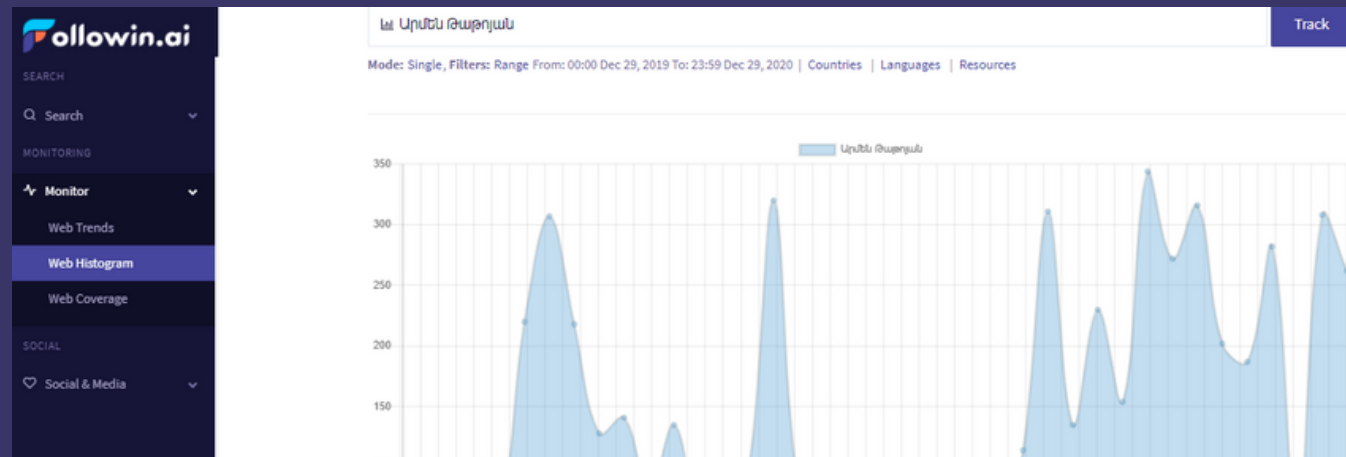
Followin.ai

SEARCH

Search

MONITORING

Monitor

Web Trends

Web Histogram

Web Coverage

SOCIAL

Social & Media

Արմեն Թաթոյան

Track

Mode: Single, Filters: Range From: 00:00 Dec 29, 2019 To: 23:59 Dec 29, 2020 | Countries | Languages | Resources

Արմեն Թաթոյան

350

300

250

200

150